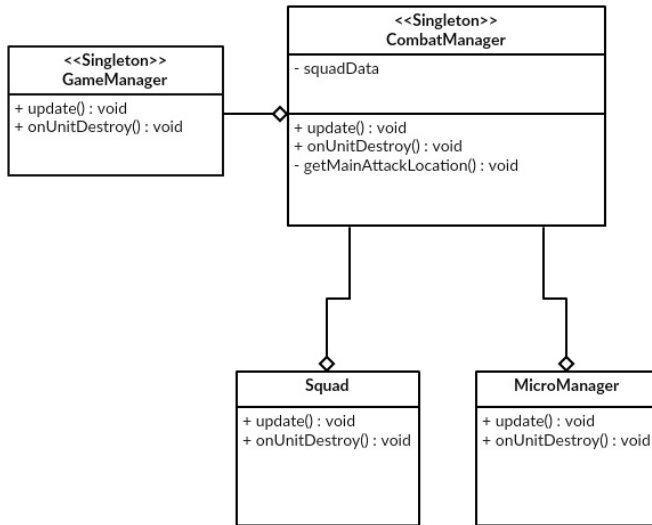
<<Singleton>>
GameManager

+ update() : void
+ onUnitDestroy() : void

<<Singleton>>
CombatManager

- squadData

+ update() : void
+ onUnitDestroy() : void
- getMainAttackLocation() : void

Squad

+ update() : void
+ onUnitDestroy() : void

MicroManager

+ update() : void
+ onUnitDestroy() : void